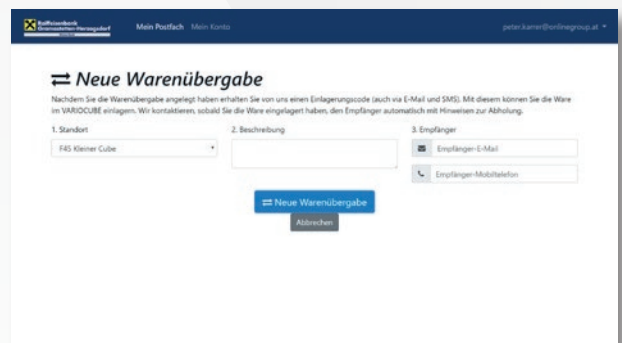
Raiffeisenbank Gramastetten-Herzogsdorf Mein Postfach Mein Konto peter.karrer@onlinegroup.at

⇄ Neue Warenübergabe

Nachdem Sie die Warenübergabe angelegt haben erhalten Sie von uns einen Einlagerungscode (auch via E-Mail und SMS). Mit diesem können Sie die Ware im VARIOCUBE einlagern. Wir kontaktieren, sobald Sie die Ware eingelagert haben, den Empfänger automatisch mit Hinweisen zur Abholung.

1. Standort
F45 Kleiner Cube

2. Beschreibung

3. Empfänger
Empfänger-E-Mail
Empfänger-Mobiltelefon

⇄ Neue Warenübergabe

Abbrechen